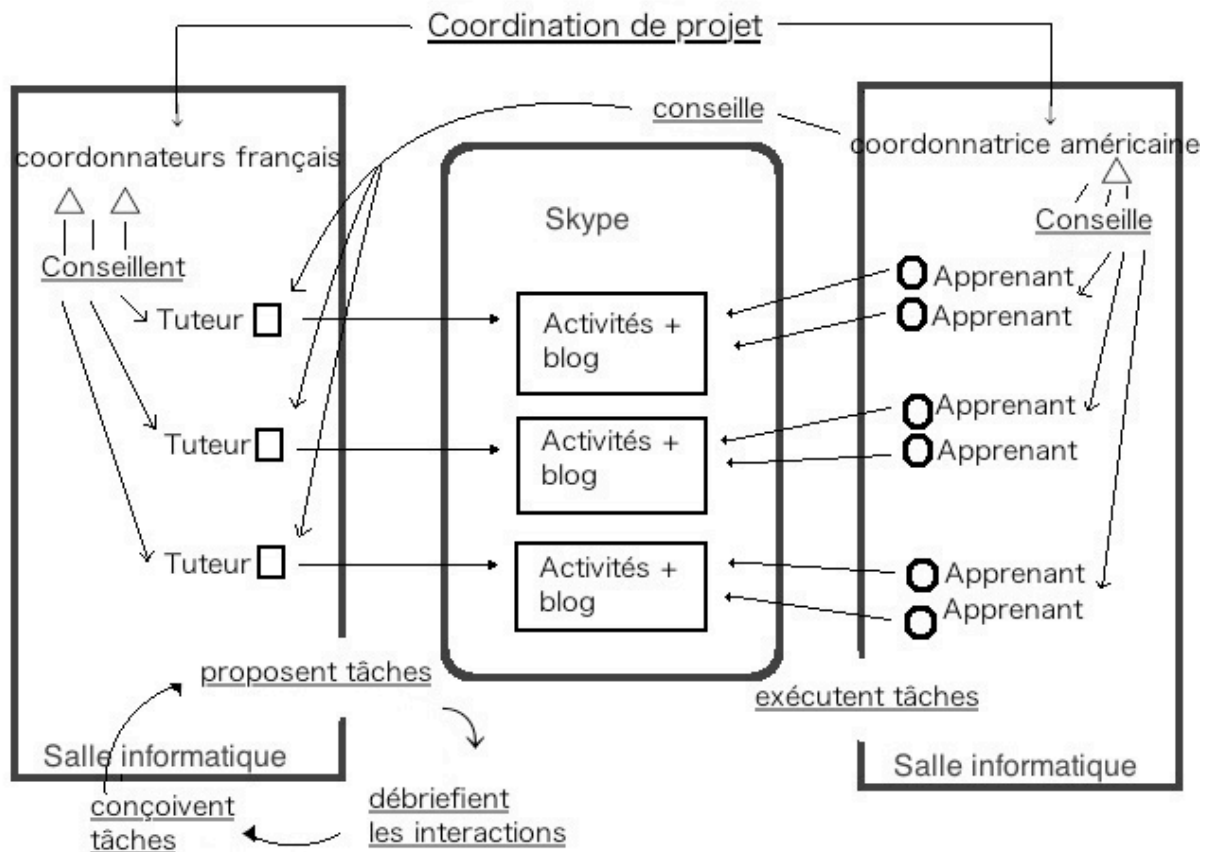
Coordination de projet

conseille

coordonnateurs français

Conseillent

Tuteur

Tuteur

Tuteur

Skype

Activités + blog

Activités + blog

Activités + blog

coordonnatrice américaine

Conseille

Apprenant

Apprenant

Apprenant

Apprenant

Apprenant

Apprenant

proposent tâches

exécutent tâches

Salle informatique

Salle informatique

conçoivent tâches

débriefient les interactions